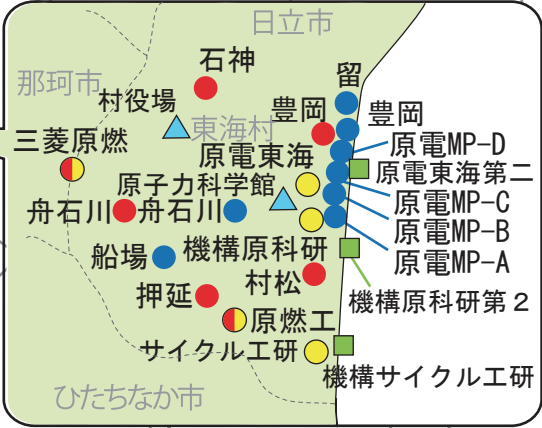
日立市
那珂市
石神
留
村役場
豊岡
豊岡
東海村
原電MP-D
三菱原燃
原電東海
原電東海第二
原子力科学館
原電MP-C
舟石川
舟石川
原電MP-B
船場
機構原科研
原電MP-A
村松
機構原科研第２
押延
原燃工
サイクル工研
機構サイクル工研
ひたちなか市